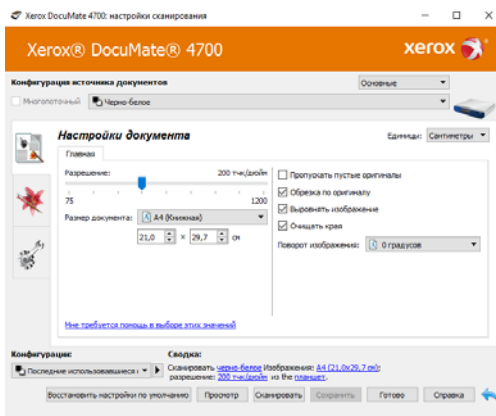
Xerox DocuMate 4700: настройки сканирования

Xerox® DocuMate® 4700

xerox

Конфигурация источника документов

Основные

Многопоточный

Черно-белое

Настройки документа

Единицы: Сантиметры

Главная

Разрешение: 200 тчк/дюйм

75 1200

Размер документа: A4 (Книжная)

21,0 × 29,7 см

Пропускать пустые оригиналы

Обрезка по оригиналу

Выровнять изображение

Очищать края

Поворот изображения: 0 градусов

Мне требуется помощь в выборе этих значений

Конфигурации:

Последние использовавшиеся

Сводка:

Сканировать черно-белое Изображения: A4 (21,0x29,7 см); разрешение: 200 тчк/дюйм из the планшет.

Восстановить настройки по умолчанию

Просмотр

Сканировать

Сохранить

Готово

Справка